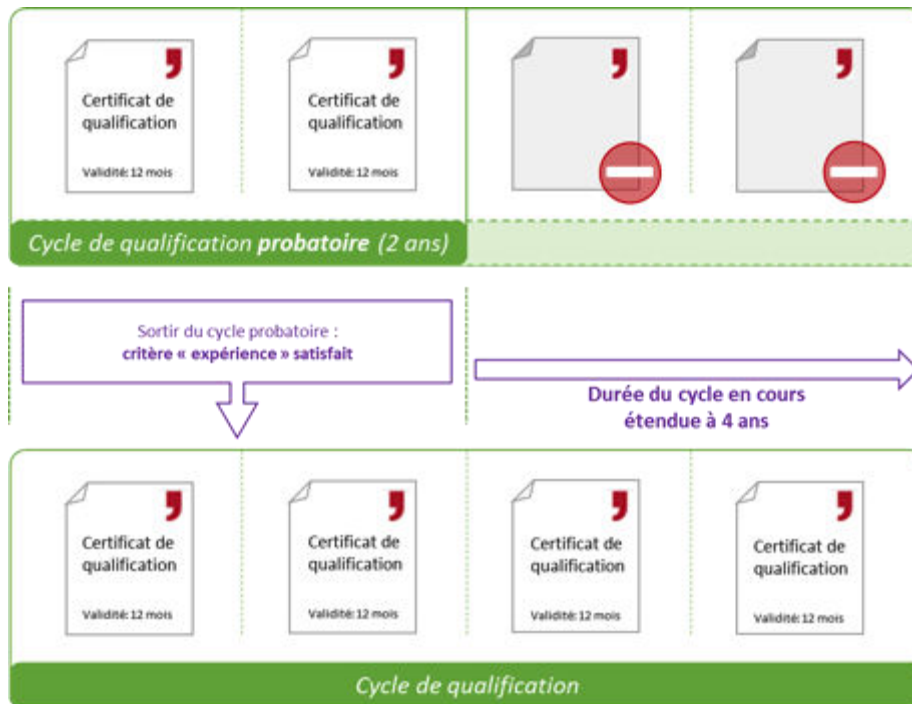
Certificat de qualification

Validité: 12 mois

Certificat de qualification

Validité: 12 mois

*Cycle de qualification* ***probatoire*** *(2 ans)*

Sortir du cycle probatoire : **critère « expérience » satisfait**

**Durée du cycle en cours étendue à 4 ans**

Certificat de qualification

Validité: 12 mois

Certificat de qualification

Validité: 12 mois

Certificat de qualification

Validité: 12 mois

Certificat de qualification

Validité: 12 mois

*Cycle de qualification*